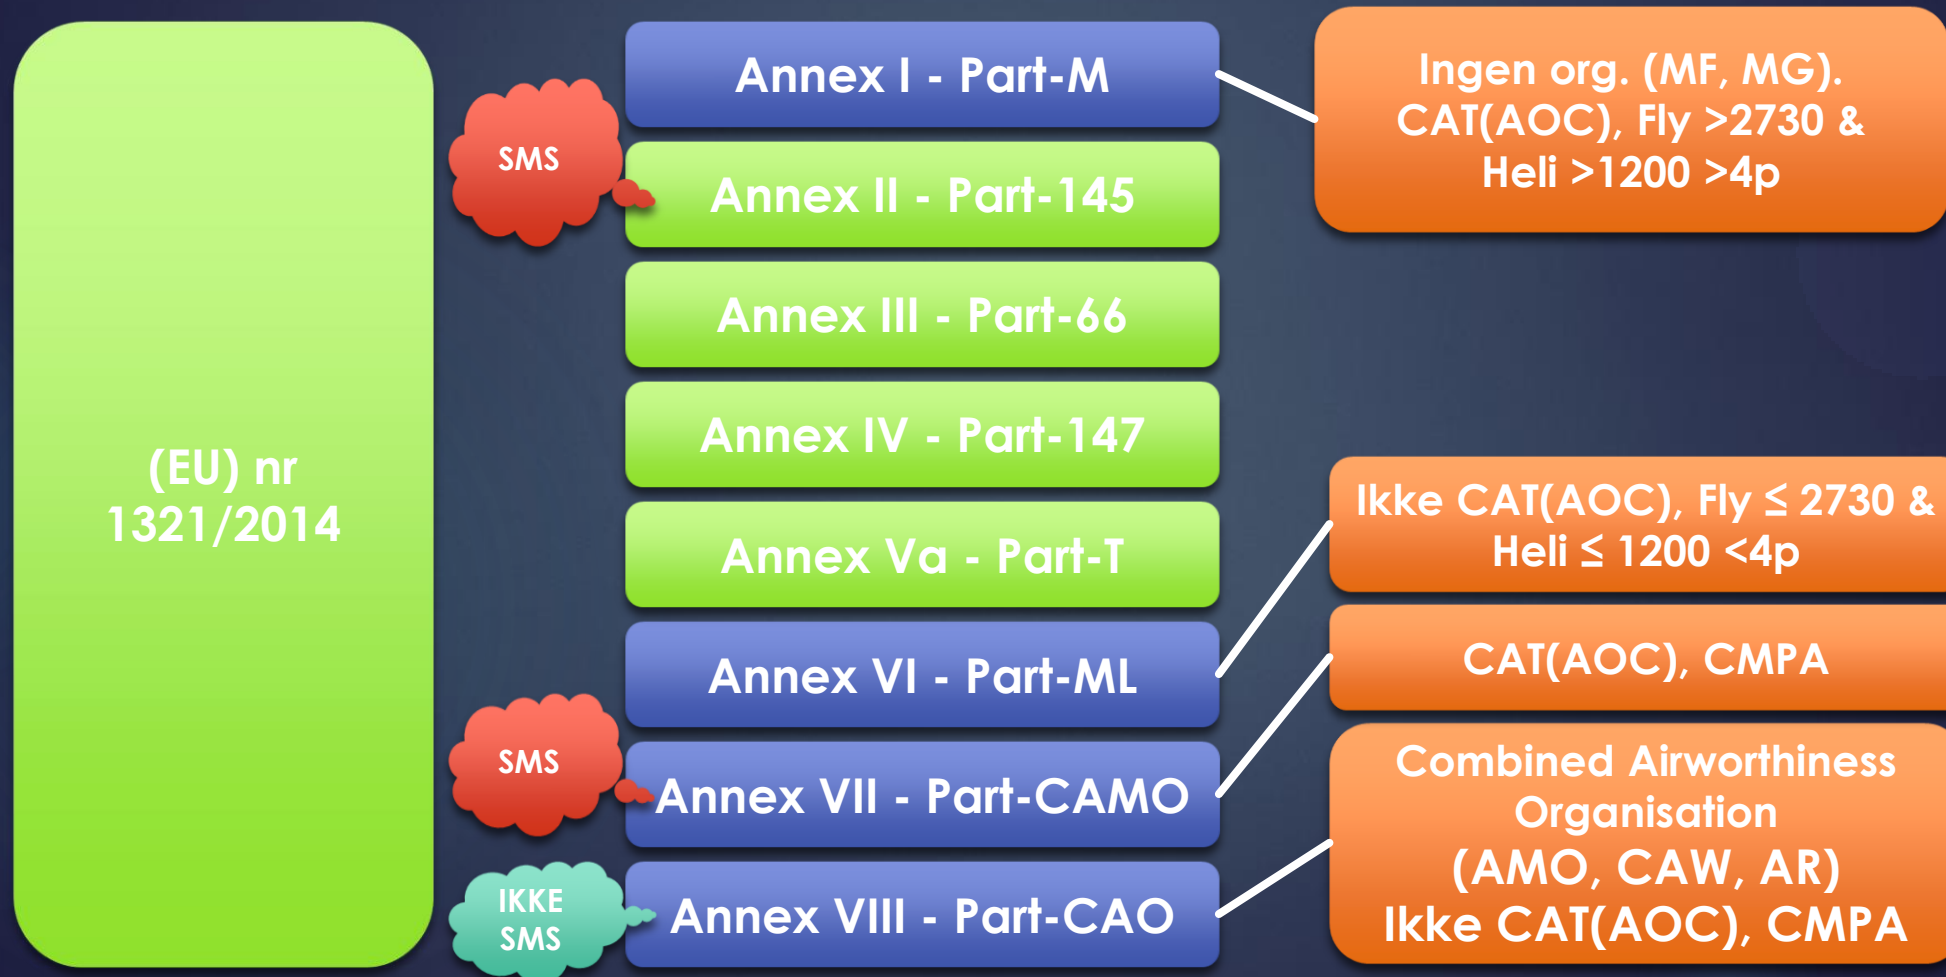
(EU) nr 1321/2014

SMS

Annex I - Part-M

Annex II - Part-145

Annex III - Part-66

Annex IV - Part-147

Annex Va - Part-T

Annex VI - Part-ML

SMS

Annex VII - Part-CAMO

IKKE SMS

Annex VIII - Part-CAO

Ingen org. (MF, MG). CAT(AOC), Fly >2730 & Heli >1200 >4p

Ikke CAT(AOC), Fly ≤ 2730 & Heli ≤ 1200 <4p

CAT(AOC), CMPA

Combined Airworthiness Organisation (AMO, CAW, AR) Ikke CAT(AOC), CMPA